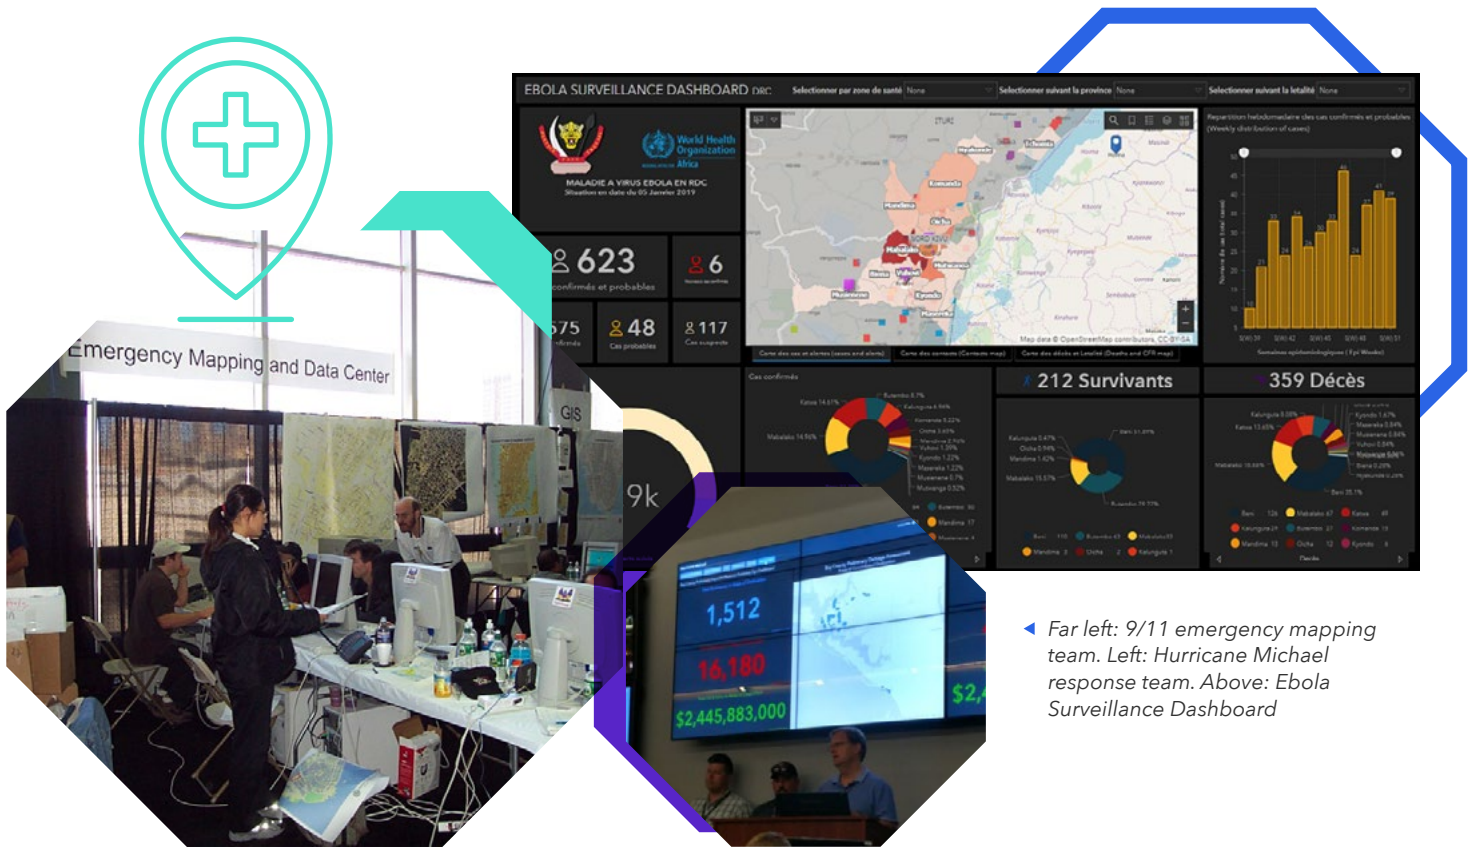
Emergency Mapping and Data Center

GIS

EBOLA SURVEILLANCE DASHBOARD DRC Selectionner par zone de santé None Selectionner suivant la province None Selectionner suivant la letalité None

World Health Organization Africa

MALADIE A VIRUS EBOLA EN RDC

623 confirmés et probables

6

575

48 Cas probables

117 Cas suspects

Map data © OpenStreetMap contributors, CC-BY-SA

Cas confirmés

212 Survivants

359 Décès

9k

1,512

16,180

$2,445,883,000

$2,

◀ Far left: 9/11 emergency mapping team. Left: Hurricane Michael response team. Above: Ebola Surveillance Dashboard